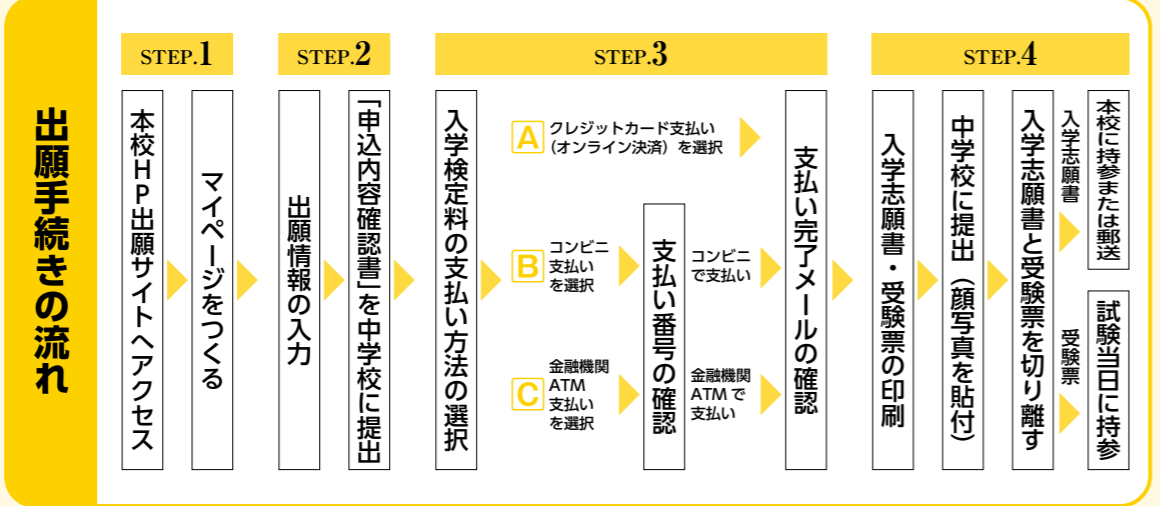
出願手続きの流れ

STEP.1
本校HP出願サイトへアクセス
マイページをつくる

STEP.2
出願情報の入力
「申込内容確認書」を中学校に提出

STEP.3
入学検定料の支払い方法の選択
A クレジットカード支払い（オンライン決済）を選択
B コンビニ支払いを選択
C 金融機関ATM支払いを選択
支払い番号の確認
コンビニで支払い
金融機関ATMで支払い
支払い完了メールの確認

STEP.4
入学志願書・受験票の印刷
中学校に提出（顔写真を貼付）
入学志願書と受験票を切り離す
入学志願書
本校に持参または郵送
受験票
試験当日に持参